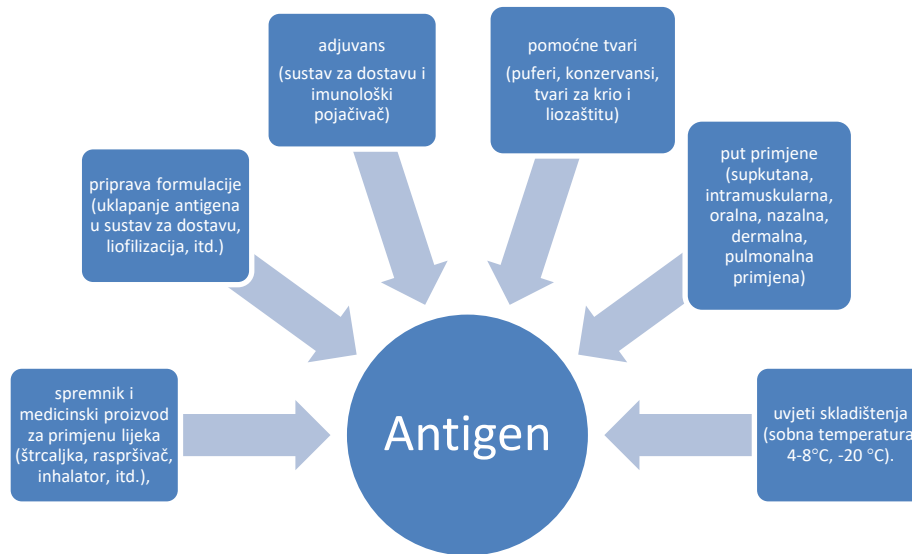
adjuvans
(sustav za dostavu i imunološki pojačivač)

pomoćne tvari
(puferi, konzervansi, tvari za krio i liozaštitu)

priprava formulacije
(uklapanje antigena u sustav za dostavu, liofilizacija, itd.)

put primjene
(supkutana, intramuskularna, oralna, nazalna, dermalna, pulmonalna primjena)

spremnik i medicinski proizvod za primjenu lijeka (štrcaljka, raspršivač, inhalator, itd.),

Antigen

uvjeti skladištenja
(sobna temperatura, 4-8°C, -20 °C).